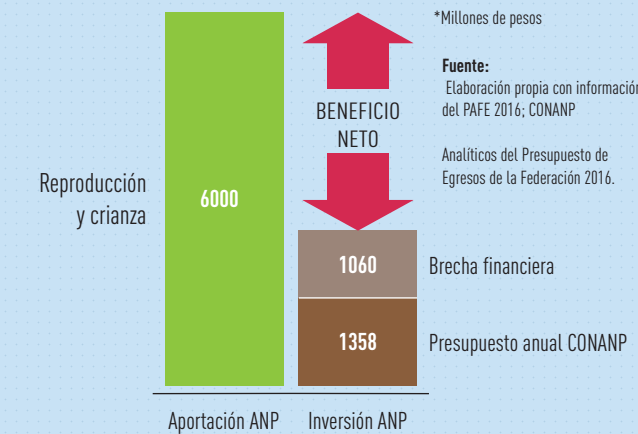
*Millones de pesos

**Fuente:**
Elaboración propia con informació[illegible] del PAFE 2016; CONANP

Analíticos del Presupuesto de Egresos de la Federación 2016.

BENEFICIO NETO

Reproducción y crianza

6000

1060

Brecha financiera

1358

Presupuesto anual CONANP

Aportación ANP

Inversión ANP